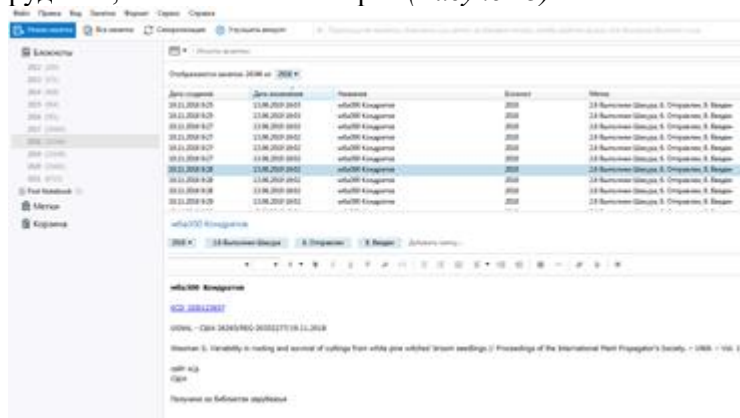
Файл Правка Вид Заметка Формат Сервис Справка

Новая заметка | Все заметки | Синхронизация | Улучшить аккаунт

Блокноты

Метки

Корзина

Отображаются заметки 2698 из 2018

| Дата создания | Дата изменения | Название | Блокнот | Метки |
|---|---|---|---|---|
| 19.11.2018 9:25 | 13.06.2019 10:03 | wISu300 Кондратов | 2018 | 2.8 Выполнен Шахура, 6. Отправлен, 8. Ведом |
| 19.11.2018 9:26 | 13.06.2019 10:03 | wISu300 Кондратов | 2018 | 2.8 Выполнен Шахура, 6. Отправлен, 8. Ведом |
| 19.11.2018 9:27 | 13.06.2019 10:03 | wISu300 Кондратов | 2018 | 2.8 Выполнен Шахура, 6. Отправлен, 8. Ведом |
| 19.11.2018 9:27 | 13.06.2019 10:02 | wISu300 Кондратов | 2018 | 2.8 Выполнен Шахура, 6. Отправлен, 8. Ведом |
| 19.11.2018 9:27 | 13.06.2019 10:02 | wISu300 Кондратов | 2018 | 2.8 Выполнен Шахура, 6. Отправлен, 8. Ведом |
| 19.11.2018 9:27 | 13.06.2019 10:03 | wISu300 Кондратов | 2018 | 2.8 Выполнен Шахура, 6. Отправлен, 8. Ведом |
| 19.11.2018 9:28 | 13.06.2019 10:03 | wISu300 Кондратов | 2018 | 2.8 Выполнен Шахура, 6. Отправлен, 8. Ведом |
| 19.11.2018 9:28 | 13.06.2019 10:02 | wISu300 Кондратов | 2018 | 2.8 Выполнен Шахура, 6. Отправлен, 8. Ведом |
| 19.11.2018 9:28 | 13.06.2019 10:03 | wISu300 Кондратов | 2018 | 2.8 Выполнен Шахура, 6. Отправлен, 8. Ведом |
| 19.11.2018 9:29 | 13.06.2019 10:03 | wISu300 Кондратов | 2018 | 2.8 Выполнен Шахура, 6. Отправлен, 8. Ведом |

wISu300 Кондратов

2018 | 2.8 Выполнен Шахура | 6. Отправлен | 8. Ведом | Добавить метку...

wISu300 Кондратов

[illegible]

USNAL - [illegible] 19.11.2018

Weecher G. Variability in rooting and survival of cuttings from white pine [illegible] // Proceedings of the International Plant Propagator's Society. - 1968. - Vol. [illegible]

сайт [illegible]

Получено из библиотек зарубежья